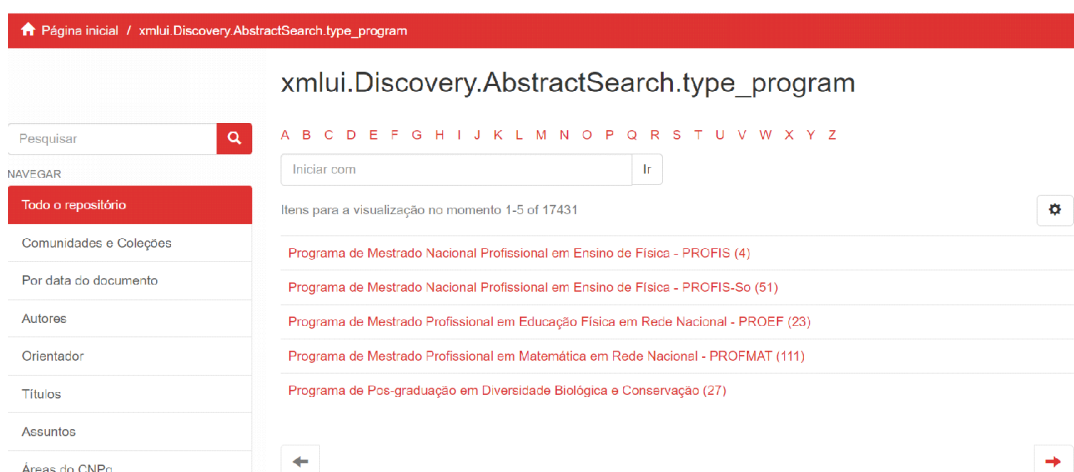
Página inicial / xmlui.Discovery.AbstractSearch.type_program

Pesquisar

NAVEGAR

Todo o repositório

Comunidades e Coleções

Por data do documento

Autores

Orientador

Títulos

Assuntos

Áreas do CNPq

xmlui.Discovery.AbstractSearch.type_program

A B C D E F G H I J K L M N O P Q R S T U V W X Y Z

Iniciar com

Ir

Itens para a visualização no momento 1-5 of 17431

Programa de Mestrado Nacional Profissional em Ensino de Física - PROFIS (4)

Programa de Mestrado Nacional Profissional em Ensino de Física - PROFIS-So (51)

Programa de Mestrado Profissional em Educação Física em Rede Nacional - PROEF (23)

Programa de Mestrado Profissional em Matemática em Rede Nacional - PROFMAT (111)

Programa de Pos-graduação em Diversidade Biológica e Conservação (27)